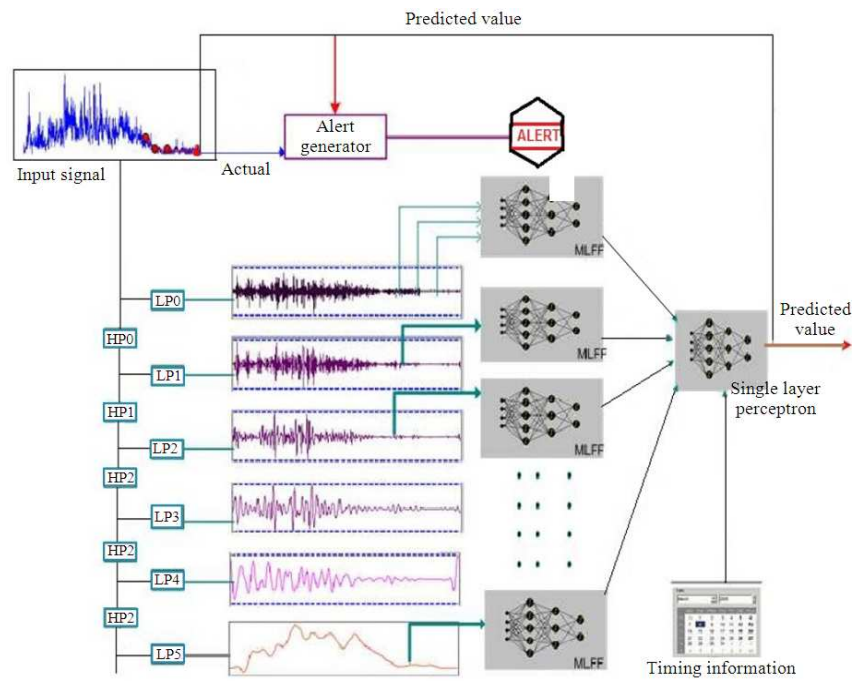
Predicted value

Input signal

Actual

Alert generator

ALERT

MLFF

LP0

HP0

LP1

MLFF

HP1

LP2

MLFF

HP2

LP3

HP2

LP4

HP2

LP5

MLFF

Predicted value

Single layer perceptron

Timing information